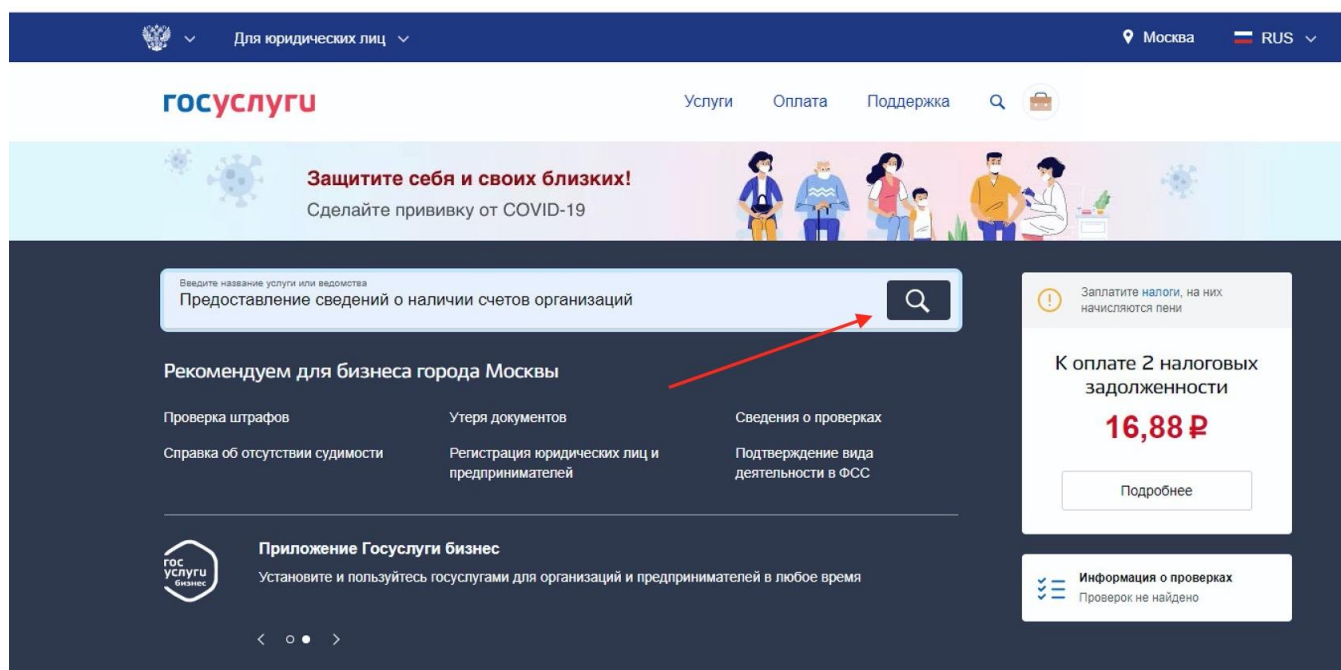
Для юридических лиц

Москва RUS

госуслуги

Услуги Оплата Поддержка

Защитите себя и своих близких!
Сделайте прививку от COVID-19

Введите название услуги или ведомства
Предоставление сведений о наличии счетов организаций

Заплатите налоги, на них начисляются пени

К оплате 2 налоговых задолженности

16,88 ₽

Подробнее

Рекомендуем для бизнеса города Москвы

Проверка штрафов
Утеря документов
Сведения о проверках
Справка об отсутствии судимости
Регистрация юридических лиц и предпринимателей
Подтверждение вида деятельности в ФСС

гос услуги бизнес

Приложение Госуслуги бизнес
Установите и пользуйтесь госуслугами для организаций и предпринимателей в любое время

Информация о проверках
Проверок не найдено